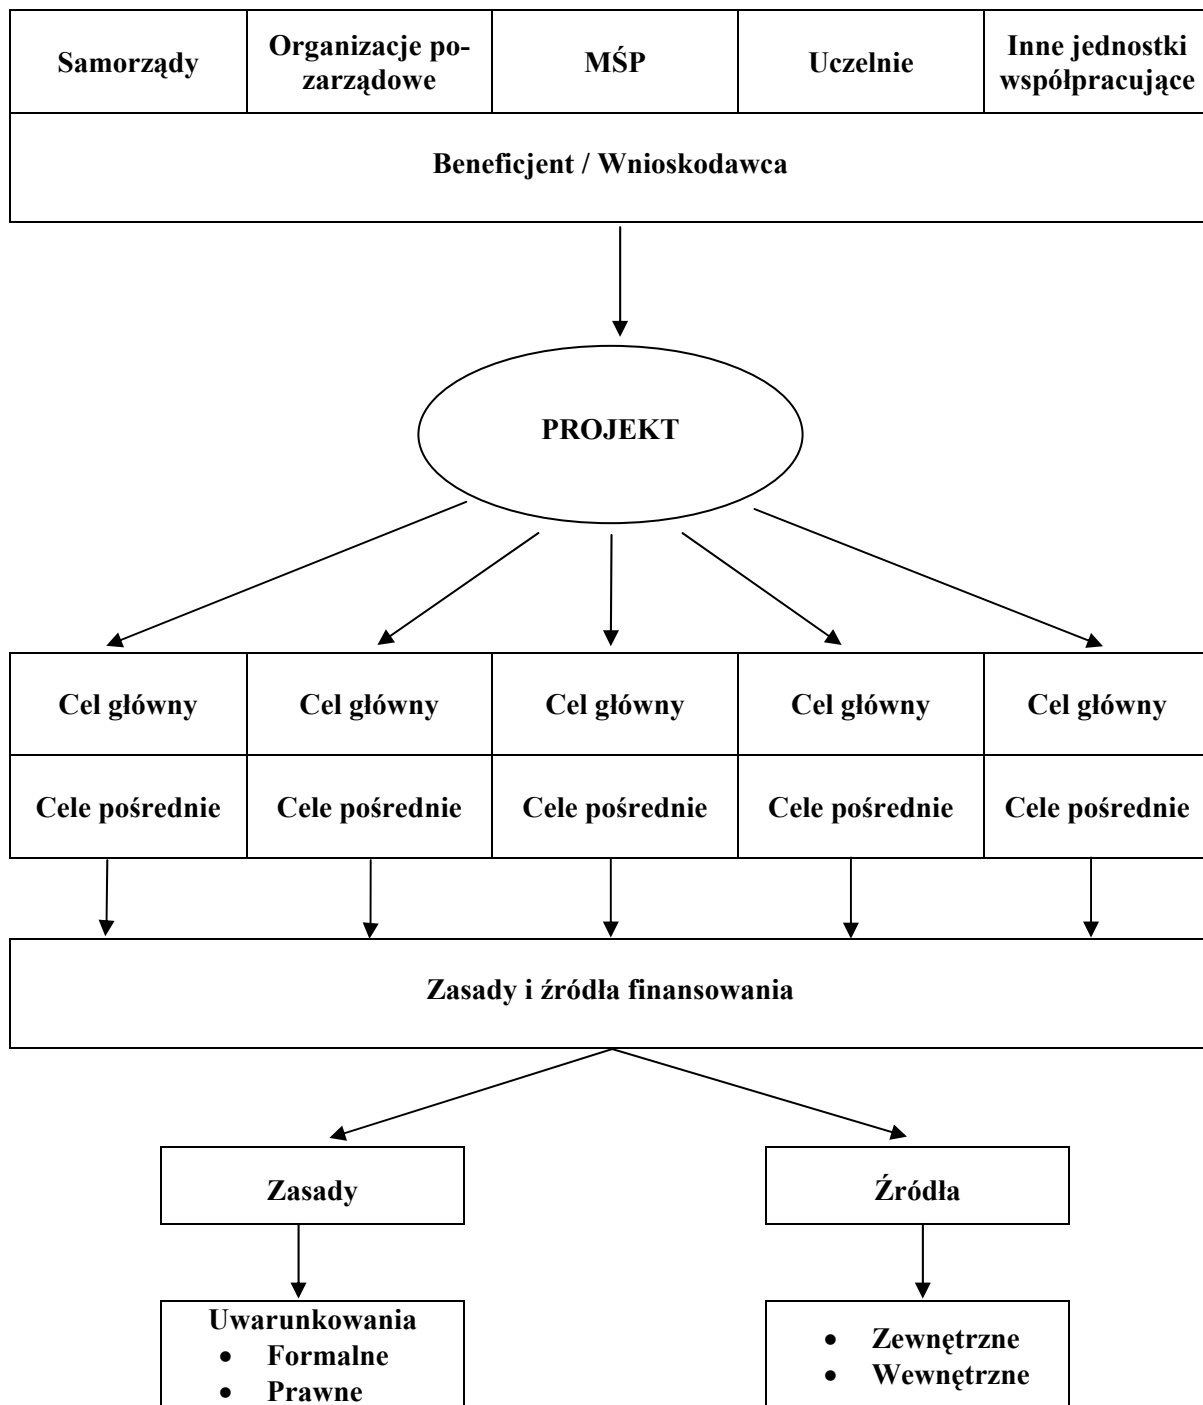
| Samorządy | Organizacje pozarządowe | MŚP | Uczelnie | Inne jednostki współpracujące |
|---|---|---|---|---|

Beneficjent / Wnioskodawca

PROJEKT

| Cel główny | Cel główny | Cel główny | Cel główny | Cel główny |
|---|---|---|---|---|
| Cele pośrednie | Cele pośrednie | Cele pośrednie | Cele pośrednie | Cele pośrednie |

Zasady i źródła finansowania

Zasady

Źródła

Uwarunkowania
- Formalne
- Prawne

- Zewnętrzne
- Wewnętrzne